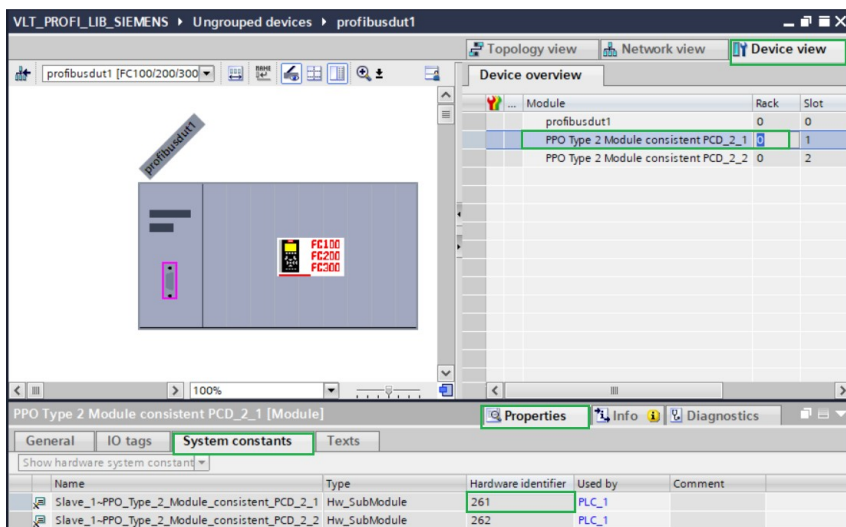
VLT_PROFI_LIB_SIEMENS ▸ Ungrouped devices ▸ profibusdut1

Topology view Network view Device view

profibusdut1 [FC100/200/300

Device overview

| | ... | Module | Rack | Slot |
|---|---|---|---|---|
| | | profibusdut1 | 0 | 0 |
| | | PPO Type 2 Module consistent PCD_2_1 | 0 | 1 |
| | | PPO Type 2 Module consistent PCD_2_2 | 0 | 2 |

profibusdut1

FC100
FC200
FC300

100%

PPO Type 2 Module consistent PCD_2_1 [Module]

Properties Info Diagnostics

General IO tags System constants Texts

Show hardware system constant

| Name | Type | Hardware identifier | Used by | Comment |
|---|---|---|---|---|
| Slave_1~PPO_Type_2_Module_consistent_PCD_2_1 | Hw_SubModule | 261 | PLC_1 | |
| Slave_1~PPO_Type_2_Module_consistent_PCD_2_2 | Hw_SubModule | 262 | PLC_1 | |